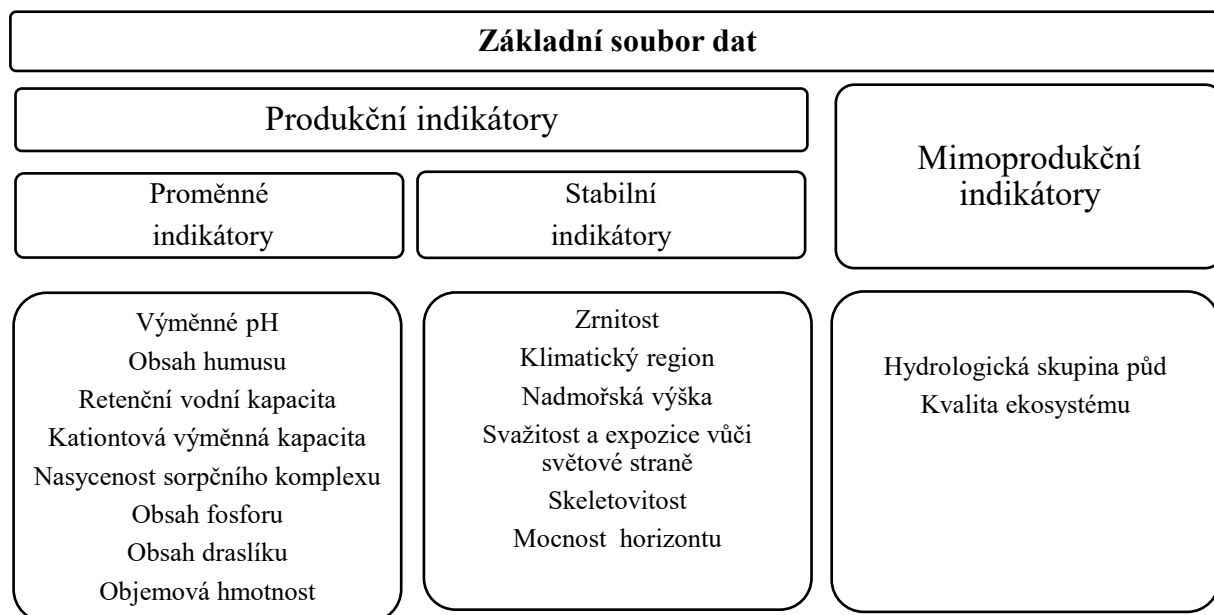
Základní soubor dat

Produkční indikátory

Proměnné indikátory

Stabilní indikátory

Mimoprodukční indikátory

Výměnné pH
Obsah humusu
Retenční vodní kapacita
Kationtová výměnná kapacita
Nasycenost sorpčního komplexu
Obsah fosforu
Obsah draslíku
Objemová hmotnost

Zrnitost
Klimatický region
Nadmořská výška
Svažitost a expozice vůči světové straně
Skeletovitost
Mocnost horizontu

Hydrologická skupina půd
Kvalita ekosystému